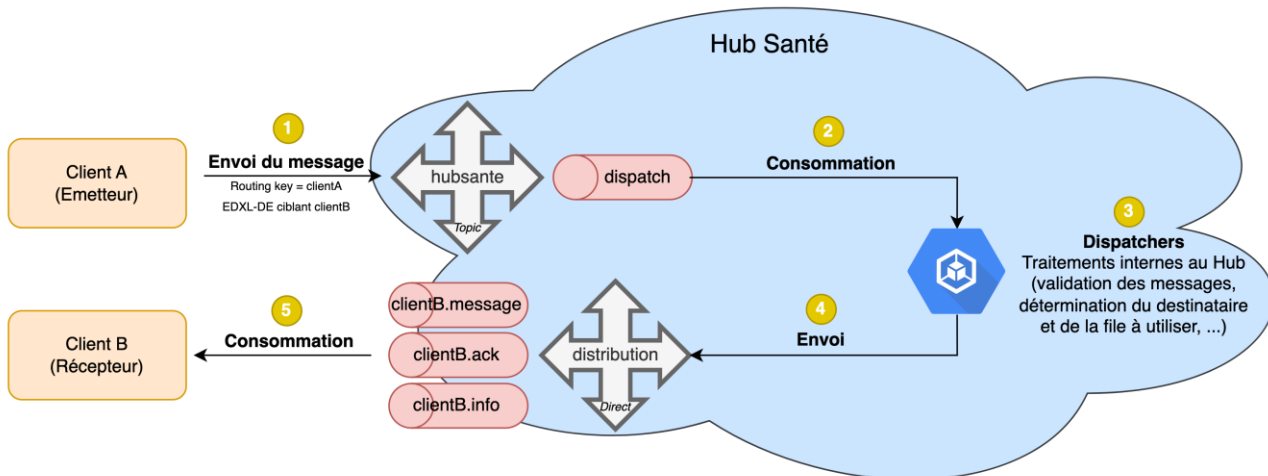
Hub Santé

Client A
(Emetteur)

1
Envoi du message
Routing key = clientA
EDXL-DE ciblant clientB

hubsante
Topic

dispatch

2
Consommation

3
Dispatchers
Traitements internes au Hub
(validation des messages,
détermination du destinataire
et de la file à utiliser, ...)

Client B
(Récepteur)

5
Consommation

clientB.message
clientB.ack
clientB.info

distribution
Direct

4
Envoi